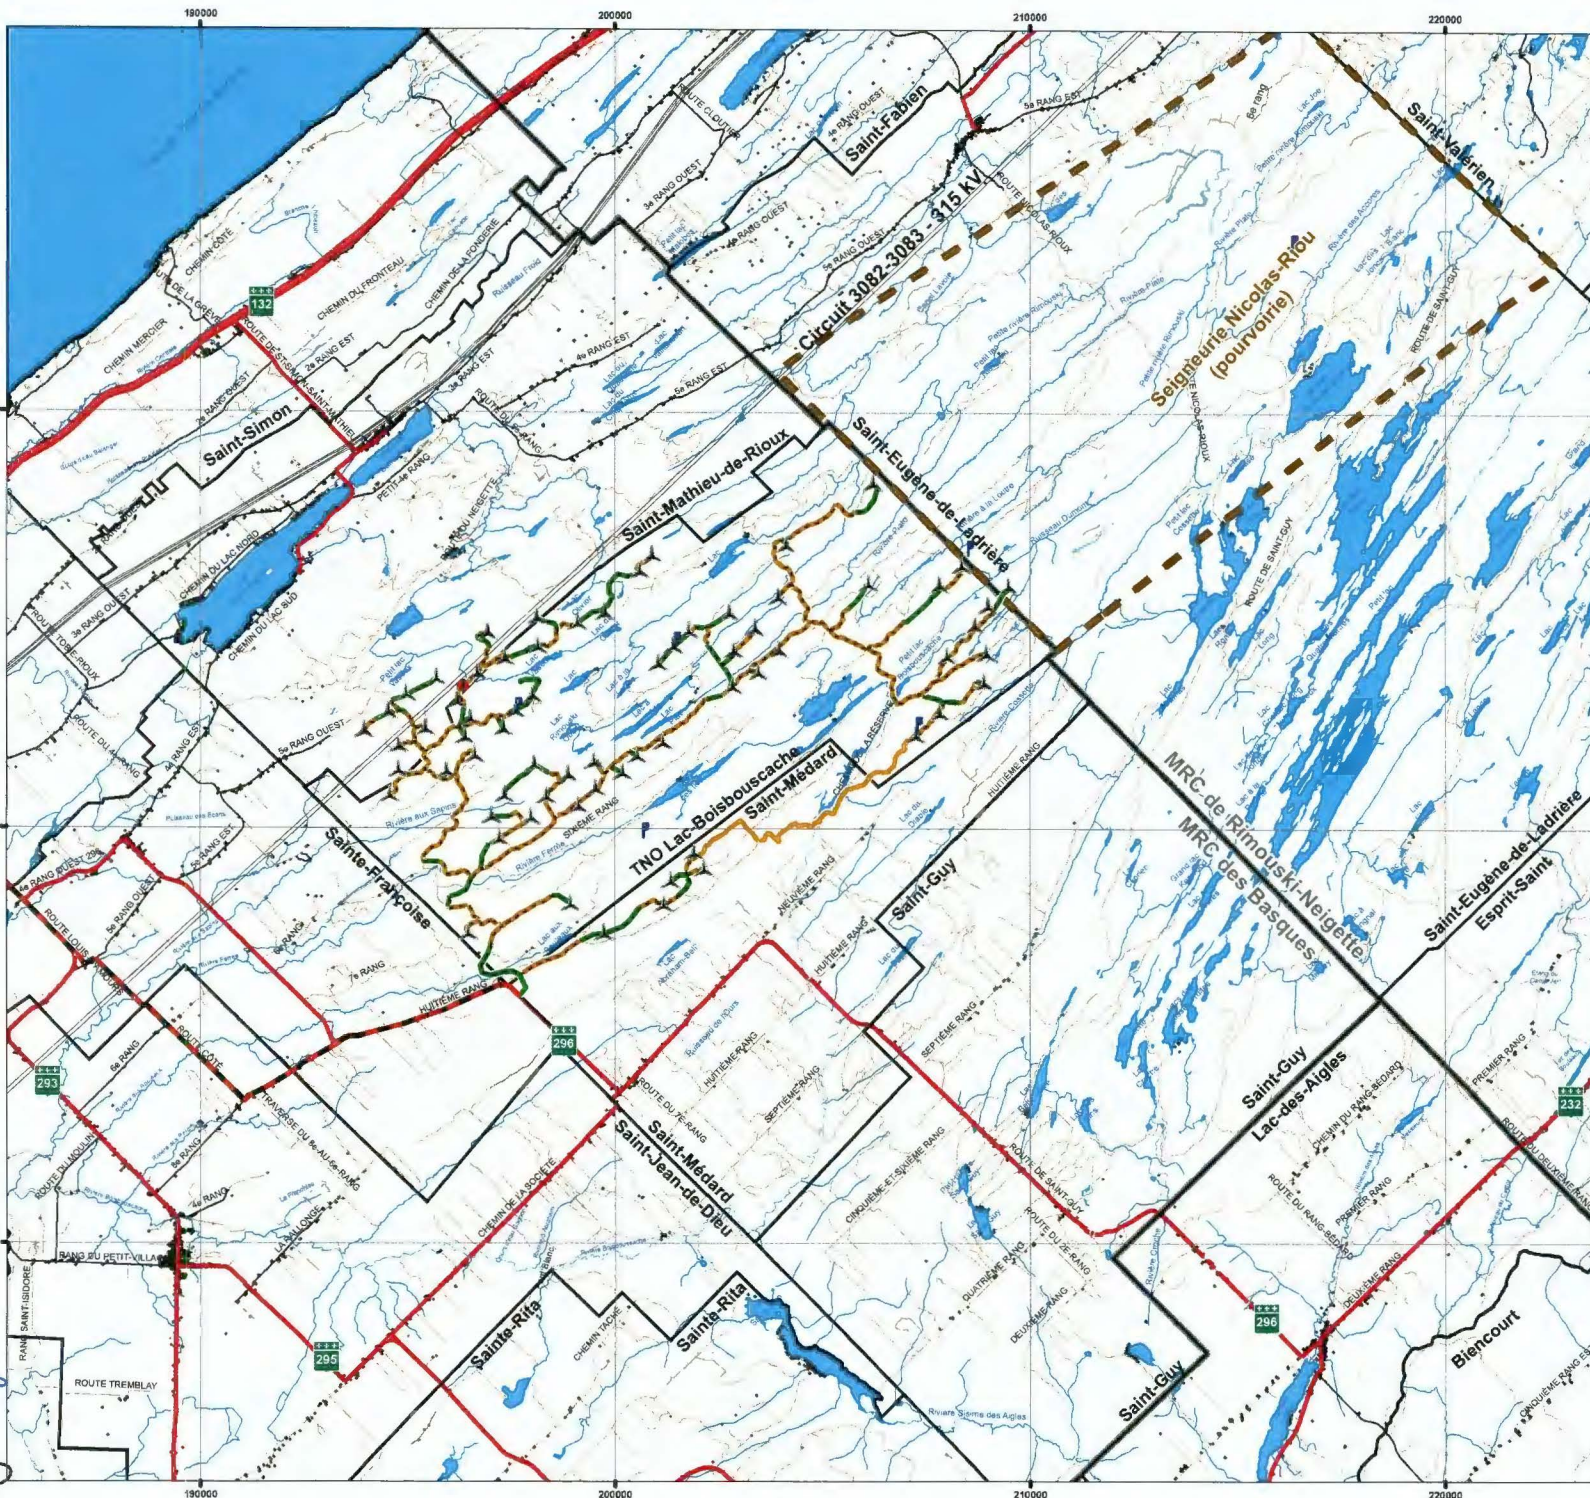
190000
200000
210000
220000

Saint-Fabien
Circuit 3082-3083 - 315 kV
Seigneurie Nicolas-Riou (pourvoirie)
Saint-Valérien
Saint-Simon
Saint-Mathieu-de-Rioux
Saint-Eugène-de-Ladrière
MRC de Rimouski-Neigette
MRC des Basques
TNO Lac-Boisbouscache
Saint-Médard
Sainte-Françoise
Saint-Guy
Saint-Eugène-de-Ladrière
Esprit-Saint
Saint-Guy
Lac-des-Aigles
Saint-Médard
Saint-Jean-de-Dieu
Sainte-Rita
Sainte-Rita
Saint-Guy
Biencourt

132
296
293
295
296
232

CHEMIN CÔTÉ
DE LA GRÈVE
CHEMIN MERCIER
CHEMIN DU FRONTEAU
CHEMIN DE LA FONDERIE
ROUTE DE ST-SIMON-SAINT-MATHIEU
2e RANG EST
3e RANG EST
4e RANG EST
5e RANG EST
ROUTE CLOUTIER
4e RANG OUEST
3e RANG OUEST
5e RANG OUEST
5e RANG EST
ROUTE NICOLAS-RIOUX
ROUTE DE SAINT-GUY
ROUTE DU 5e RANG
PETIT 4e RANG
CHEMIN DU LAC NORD
CHEMIN DU LAC SUD
3e RANG OUEST
ROUTE TOBIE-RIOUX
ROUTE DU 4e RANG
4e RANG EST
5e RANG EST
5e RANG OUEST
SIXIÈME RANG
4e RANG OUEST 293
5e RANG OUEST
ROUTE LOUIS-NAUD
6e RANG
7e RANG
ROUTE CÔTÉ
6e RANG
TRAVERSE DU 6e-AU-8e-RANG
8e RANG
ROUTE DU MOULIN
4e RANG
LA RALLONGE
RANG DU PETIT-VILLAGE
RANG SAINT-ISIDORE
ROUTE TREMBLAY
HUITIÈME RANG
NEUVIÈME RANG
HUITIÈME RANG
HUITIÈME RANG
SEPTIÈME RANG
SEPTIÈME RANG
HUITIÈME RANG
ROUTE DU 7e RANG
CHEMIN DE LA SOCIÉTÉ
CHEMIN TACHÉ
CINQUIÈME-ET-SIXIÈME RANG
ROUTE DE SAINT-GUY
ROUTE DU 2e RANG
QUATRIÈME RANG
DEUXIÈME RANG
CHEMIN DU RANG-BÉDARD
ROUTE DU RANG-BÉDARD
PREMIER RANG
DEUXIÈME RANG
PREMIER RANG
ROUTE DU DEUXIÈME RANG
CINQUIÈME RANG EST
6e rang
Rivière Sainte des Aigles
Rivière aux Sapins
Rivière Ferrée
Ruisseau Dumont